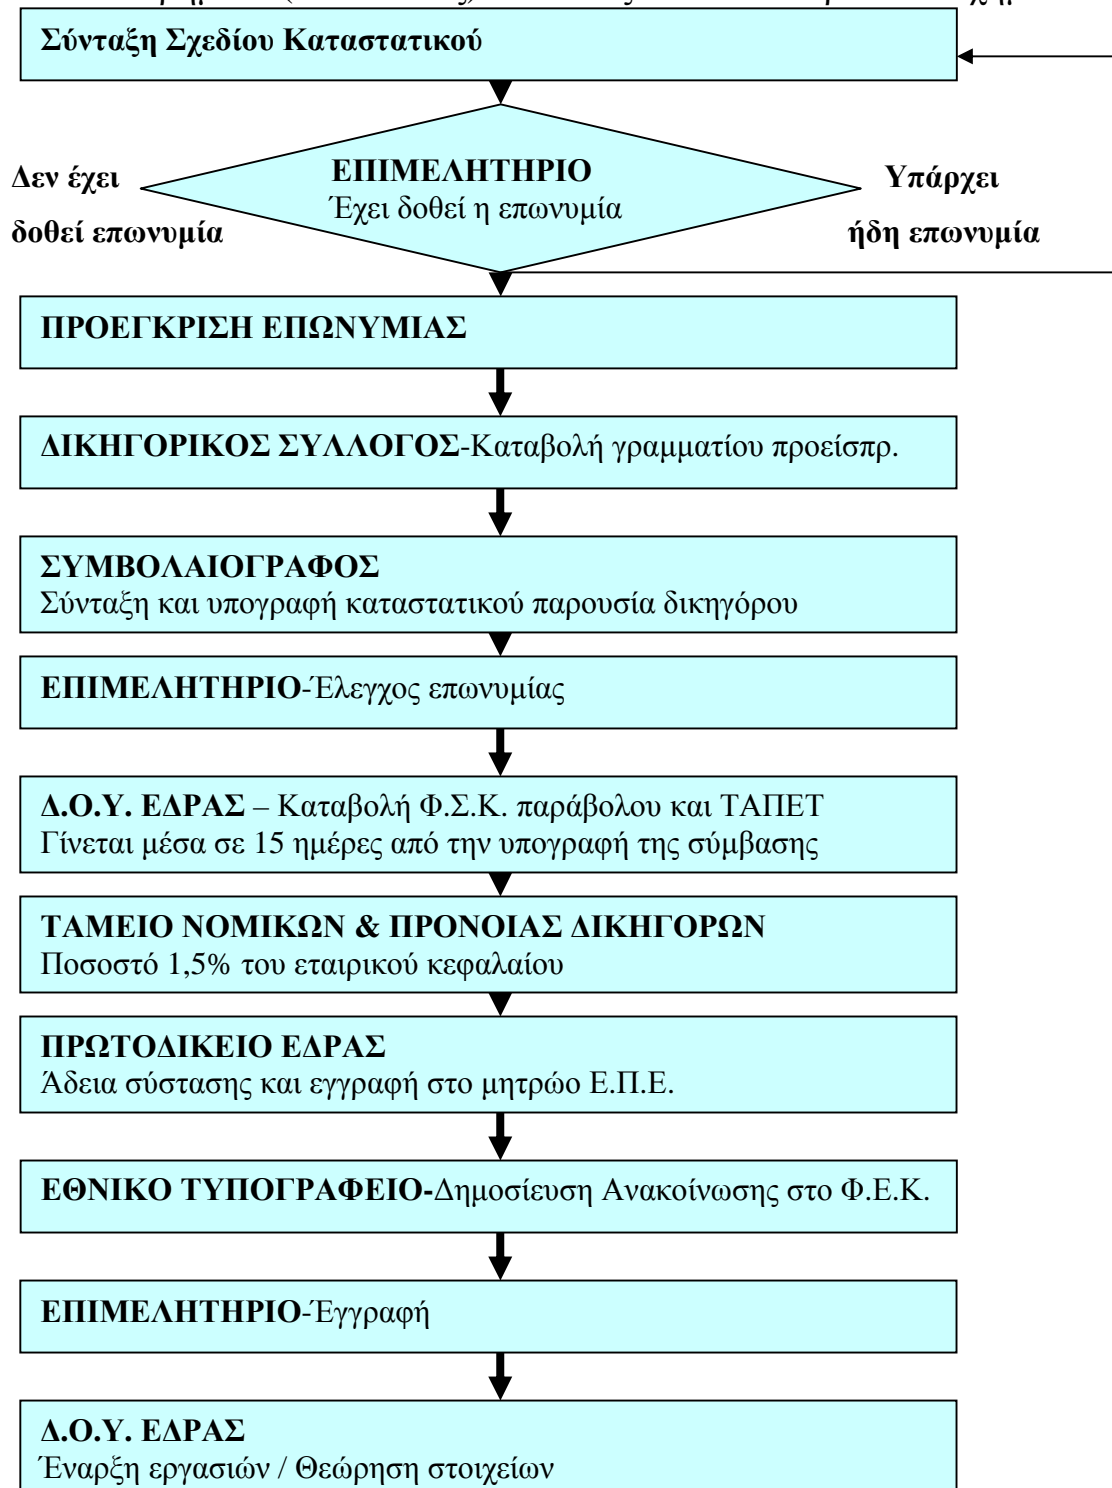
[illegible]

Σύνταξη Σχεδίου Καταστατικού

Δεν έχει δοθεί επωνυμία

ΕΠΙΜΕΛΗΤΗΡΙΟ
Έχει δοθεί η επωνυμία

Υπάρχει ήδη επωνυμία

ΠΡΟΕΓΚΡΙΣΗ ΕΠΩΝΥΜΙΑΣ

ΔΙΚΗΓΟΡΙΚΟΣ ΣΥΛΛΟΓΟΣ-Καταβολή γραμματίου προείσπρ.

ΣΥΜΒΟΛΑΙΟΓΡΑΦΟΣ
Σύνταξη και υπογραφή καταστατικού παρουσία δικηγόρου

ΕΠΙΜΕΛΗΤΗΡΙΟ-Έλεγχος επωνυμίας

Δ.Ο.Υ. ΕΔΡΑΣ – Καταβολή Φ.Σ.Κ. παράβολου και ΤΑΠΕΤ
Γίνεται μέσα σε 15 ημέρες από την υπογραφή της σύμβασης

ΤΑΜΕΙΟ ΝΟΜΙΚΩΝ & ΠΡΟΝΟΙΑΣ ΔΙΚΗΓΟΡΩΝ
Ποσοστό 1,5% του εταιρικού κεφαλαίου

ΠΡΩΤΟΔΙΚΕΙΟ ΕΔΡΑΣ
Άδεια σύστασης και εγγραφή στο μητρώο Ε.Π.Ε.

ΕΘΝΙΚΟ ΤΥΠΟΓΡΑΦΕΙΟ-Δημοσίευση Ανακοίνωσης στο Φ.Ε.Κ.

ΕΠΙΜΕΛΗΤΗΡΙΟ-Έγγραφή

Δ.Ο.Υ. ΕΔΡΑΣ
Έναρξη εργασιών / Θεώρηση στοιχείων